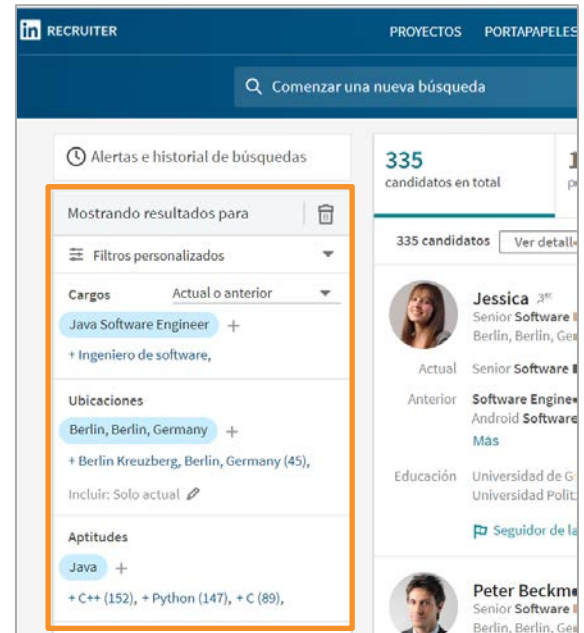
in RECRUITER

PROYECTOS PORTAPAPELES

Comenzar una nueva búsqueda

Alertas e historial de búsquedas

Mostrando resultados para

Filtros personalizados

Cargos Actual o anterior

Java Software Engineer +

+ Ingeniero de software,

Ubicaciones

Berlin, Berlin, Germany +

+ Berlin Kreuzberg, Berlin, Germany (45),

Incluir: Solo actual

Aptitudes

Java +

+ C++ (152), + Python (147), + C (89),

335 candidatos en total

335 candidatos Ver detall

Jessica 3er
Senior Software
Berlin, Berlin, Ge

Actual Senior Software

Anterior Software Engine
Android Software
Más

Educación Universidad de G
Universidad Polit

Seguidor de la

Peter Beckm
Senior Software
Berlin, Berlin, Ge